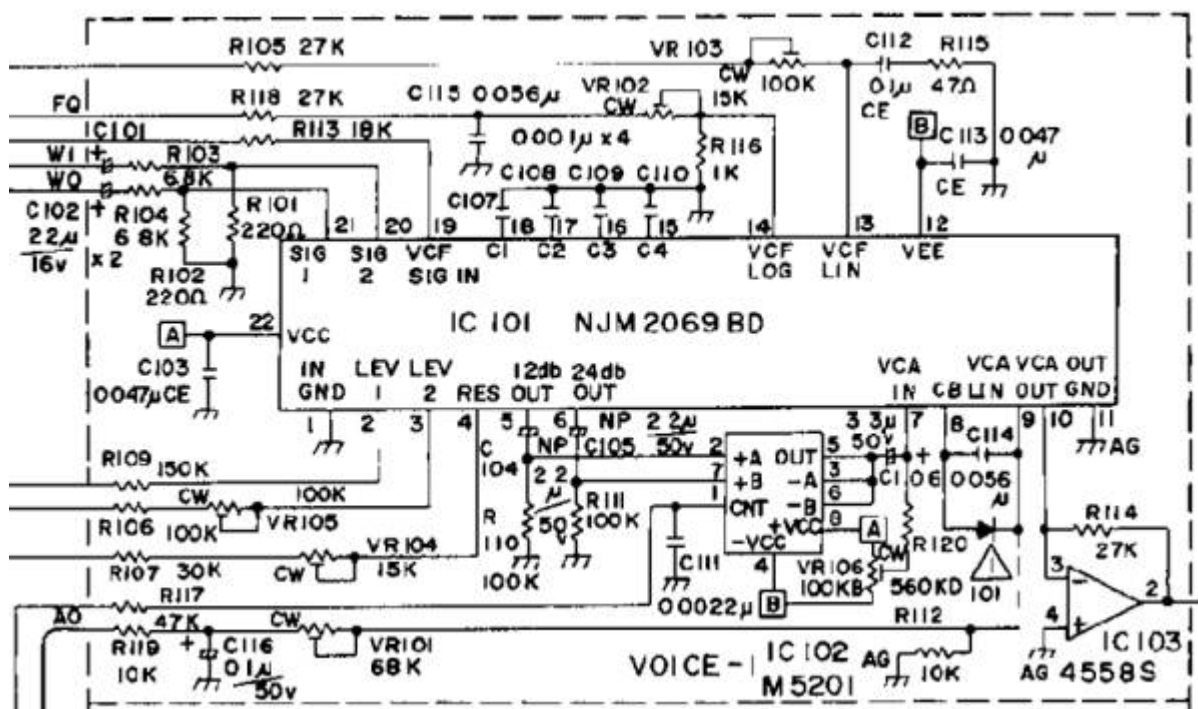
R105 27K
VR 103
CW 100K
C112 R115
0.1μ 47Ω
CE
FQ
R118 27K
C115 0.056μ
VR102
CW 15K
IC101
R113 18K
0.001μ x 4
R116
1K
B C113 0.047 μ
CE
W1 +
R103
6.8K
W0
C108 C109 C110
C107
C102 + R104
22μ 6.8K
16v x 2
R101
220Ω
R102
220Ω
21 20 19
18 17 16 15
14 13 12
SIG 1 SIG 2 VCF SIG IN CI C2 C3 C4 VCF LOG VCF LIN VEE
A 22 VCC
IC 101 NJM 2069 BD
C103
0.047μCE
IN GND LEV 1 LEV 2 RES 12db OUT 24db OUT VCA IN VCA CB VCA LIN VCA OUT OUT GND
1 2 3 4 5 6 7 8 9 10 11
NP 2.2μ
C NP C105 50v 2
104
2.2 μ
R 50 v
110
100K
R111
100K
3.3μ
5 50V
+A OUT
+B -A
CNT -B
+VCC
-VCC
7 3 6 1 8 4
C106
C114
0.056 μ
AG
R109 150K
CW 100K
R106 100K VR105
R107 30K CW VR104 15K
C111
0.0022μ B
A
VR106
100KB
CW
R120
560KD
101
R114
27K
3 2 4
R117
A0 47K CW
R119 + C116
10K 0.1μ 50v
VR101
68K
VOICE-1 IC 102
M5201
R112
AG 10K
IC103
AG 4558S